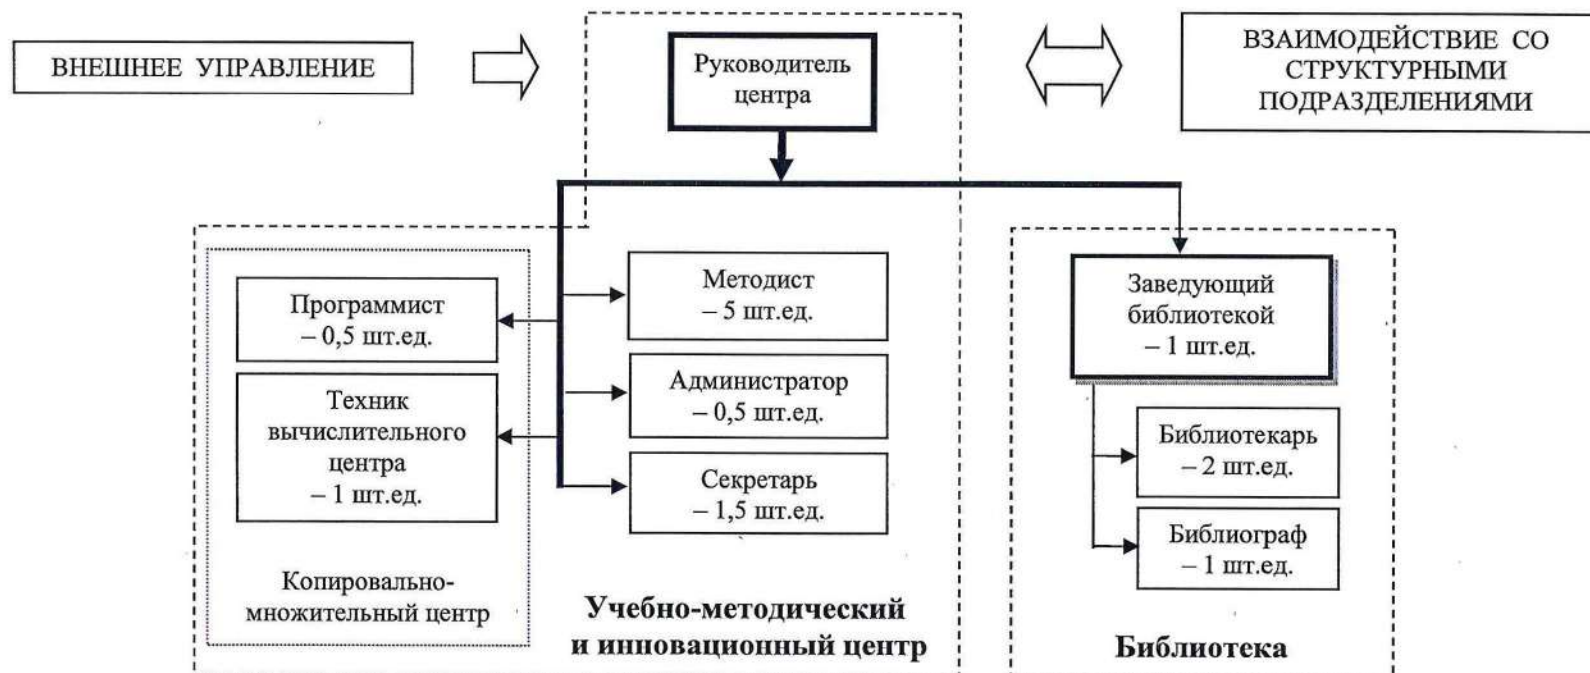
ВНЕШНЕЕ УПРАВЛЕНИЕ

Руководитель центра

ВЗАИМОДЕЙСТВИЕ СО СТРУКТУРНЫМИ ПОДРАЗДЕЛЕНИЯМИ

Программист – 0,5 шт.ед.

Техник вычислительного центра – 1 шт.ед.

Копировально-множительный центр

Методист – 5 шт.ед.

Администратор – 0,5 шт.ед.

Секретарь – 1,5 шт.ед.

Учебно-методический и инновационный центр

Заведующий библиотекой – 1 шт.ед.

Библиотекарь – 2 шт.ед.

Библиограф – 1 шт.ед.

Библиотека